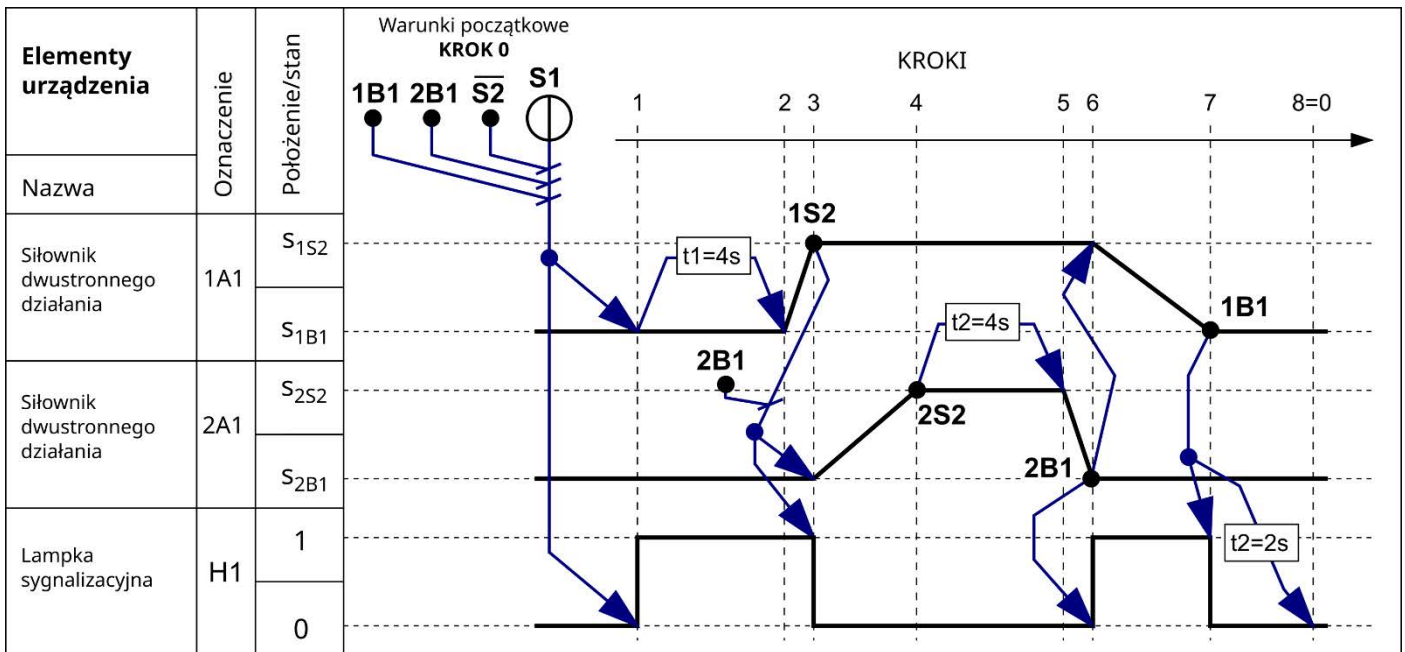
| Elementy urządzenia | Oznaczenie | Położenie/stan |
|---|---|---|
| Nazwa | | |
| Siłownik dwustronnego działania | 1A1 | $s_{1S2}$ |
| | | $s_{1B1}$ |
| Siłownik dwustronnego działania | 2A1 | $s_{2S2}$ |
| | | $s_{2B1}$ |
| Lampka sygnalizacyjna | H1 | 1 |
| | | 0 |

Warunki początkowe
KROK 0

1B1 2B1 $\overline{S2}$ S1

KROKI

1 2 3 4 5 6 7 8=0

1S2

t1=4s

1B1

t2=4s

2B1

2S2

2B1

t2=2s